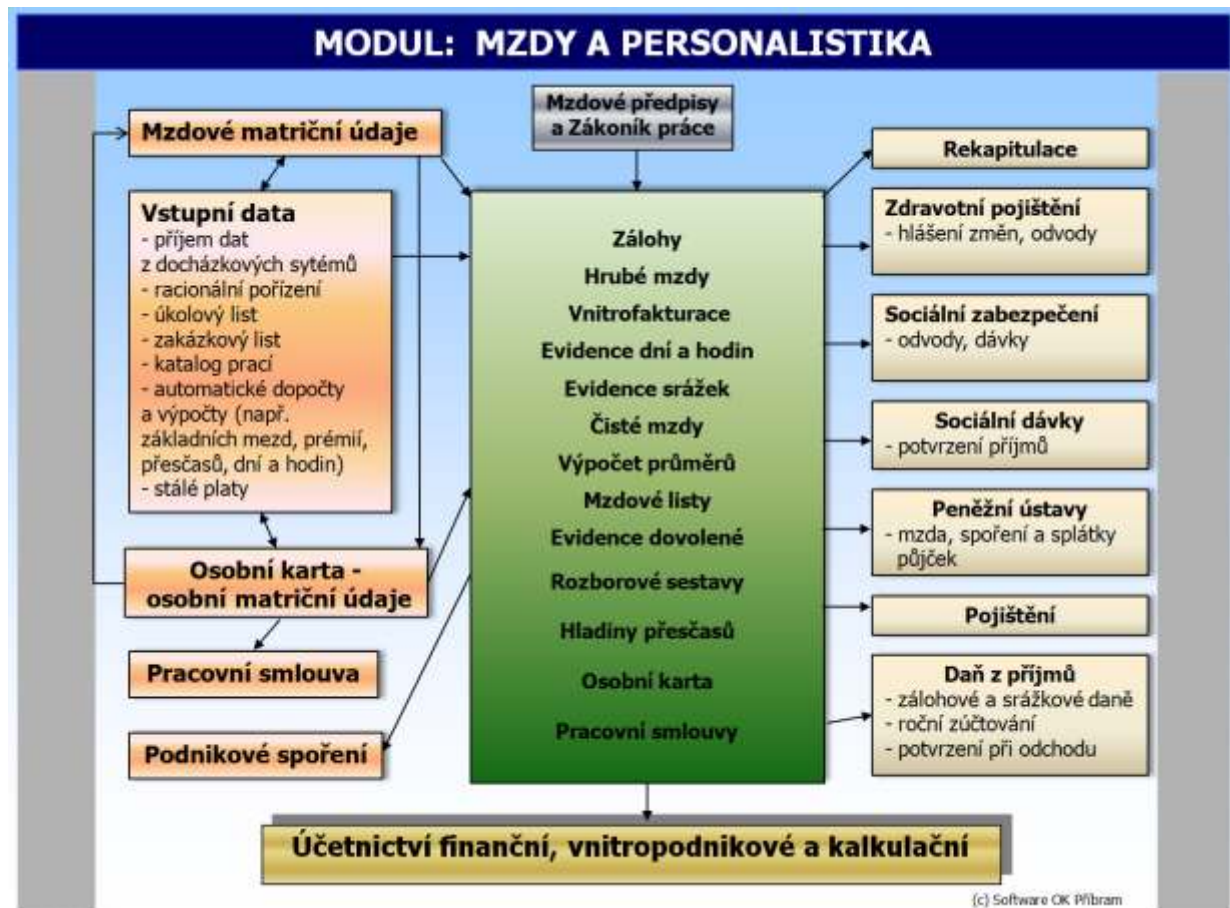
MODUL: MZDY A PERSONALISTIKA

Mzdové matriční údaje

Mzdové předpisy a Zákoník práce

Vstupní data
- příjem dat z docházkových sytémů
- racionální pořízení
- úkolový list
- zakázkový list
- katalog prací
- automatické dopočty a výpočty (např. základních mezd, prémií, přesčasů, dní a hodin)
- stálé platy

Osobní karta - osobní matriční údaje

Pracovní smlouva

Podnikové spoření

Zálohy
Hrubé mzdy
Vnitrofakturace
Evidence dní a hodin
Evidence srážek
Čisté mzdy
Výpočet průměrů
Mzdové listy
Evidence dovolené
Rozborové sestavy
Hladiny přesčasů
Osobní karta
Pracovní smlouvy

Rekapitulace

Zdravotní pojištění
- hlášení změn, odvody

Sociální zabezpečení
- odvody, dávky

Sociální dávky
- potvrzení příjmů

Peněžní ústavy
- mzda, spoření a splátky půjček

Pojištění

Daň z příjmů
- zálohové a srážkové daně
- roční zúčtování
- potvrzení při odchodu

Účetnictví finanční, vnitropodnikové a kalkulační

(c) Software OK Příbram